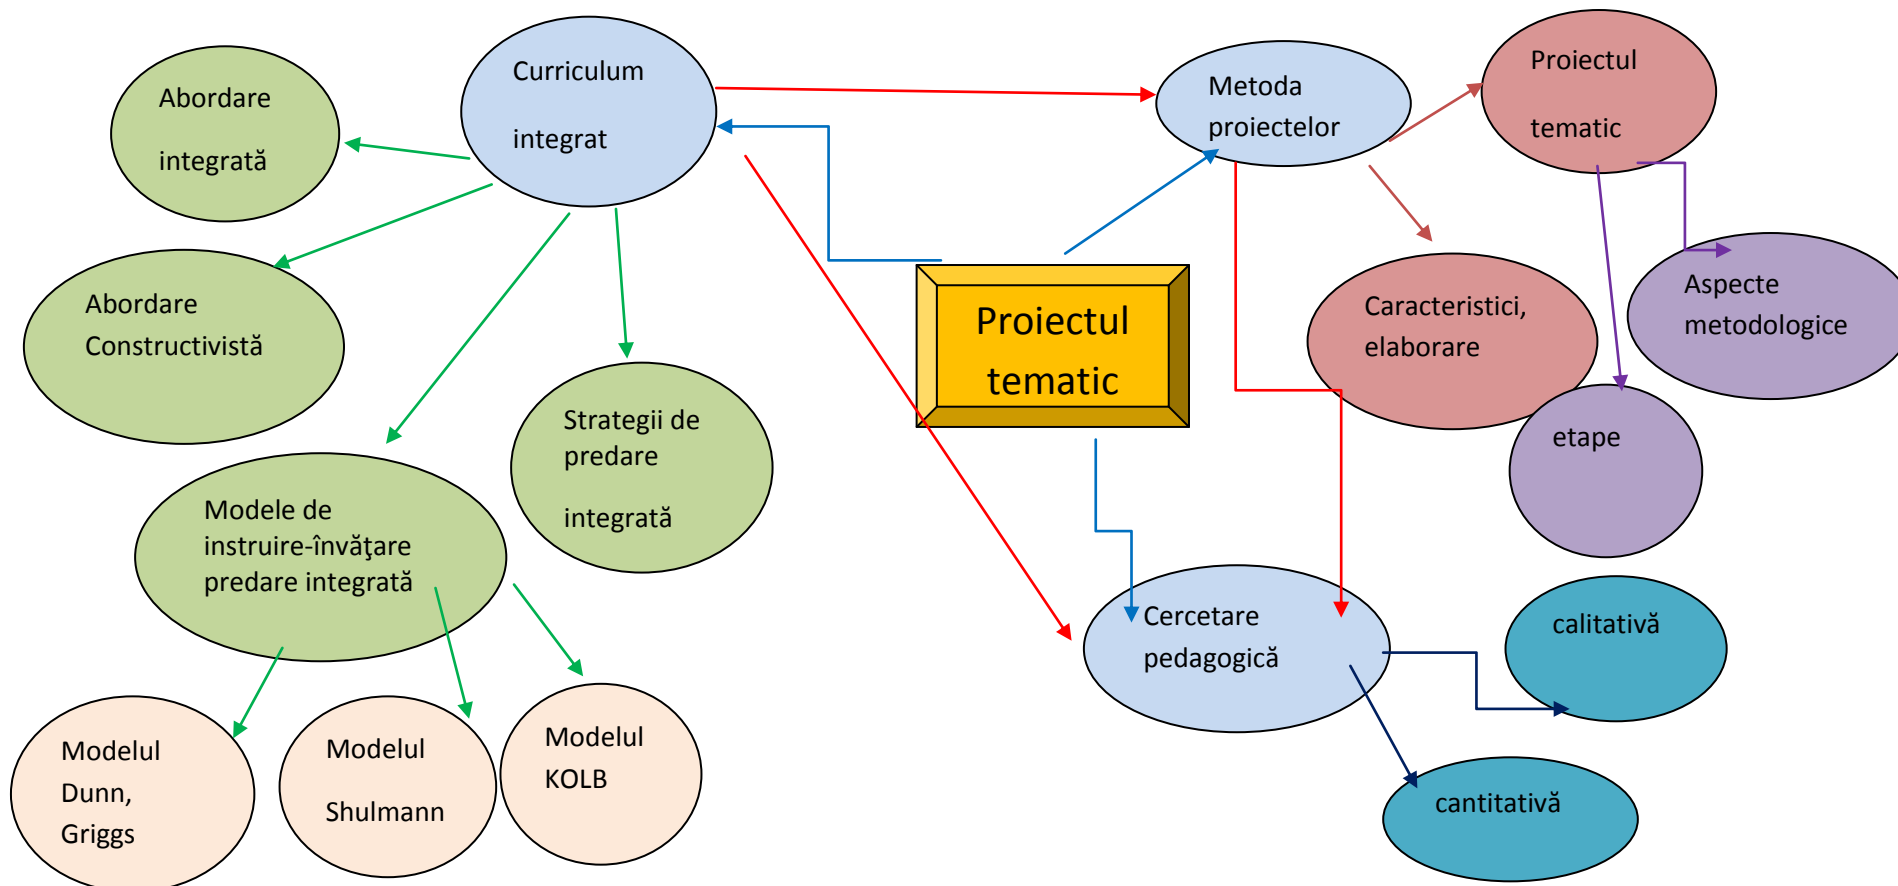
Curriculum integrat

Abordare integrată

Abordare Constructivistă

Strategii de predare integrată

Modele de instruire-învăţare predare integrată

Modelul Dunn, Griggs

Modelul Shulmann

Modelul KOLB

Proiectul tematic

Metoda proiectelor

Proiectul tematic

Caracteristici, elaborare

Aspecte metodologice

etape

Cercetare pedagogică

calitativă

cantitativă